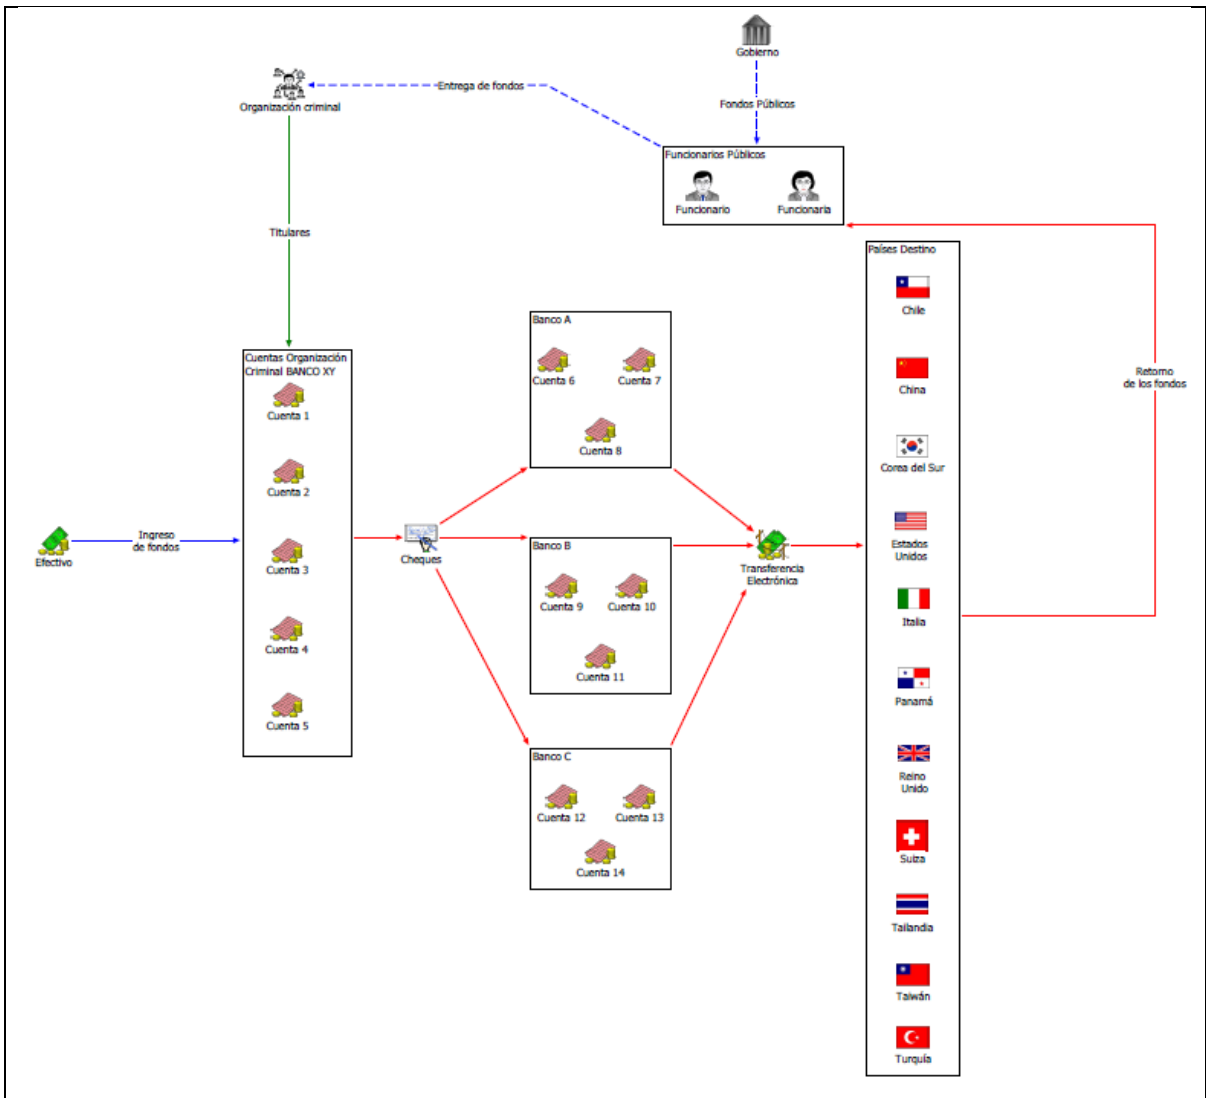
Gobierno

Fondos Públicos

Organización criminal

Entrega de fondos

Funcionarios Públicos

Funcionario

Funcionaria

Titulares

Países Destino

Chile

China

Corea del Sur

Estados Unidos

Italia

Panamá

Reino Unido

Suiza

Tailandia

Taiwán

Turquía

Retorno de los fondos

Cuentas Organización Criminal BANCO XY

Cuenta 1

Cuenta 2

Cuenta 3

Cuenta 4

Cuenta 5

Efectivo

Ingreso de fondos

Cheques

Banco A

Cuenta 6

Cuenta 7

Cuenta 8

Banco B

Cuenta 9

Cuenta 10

Cuenta 11

Banco C

Cuenta 12

Cuenta 13

Cuenta 14

Transferencia Electrónica